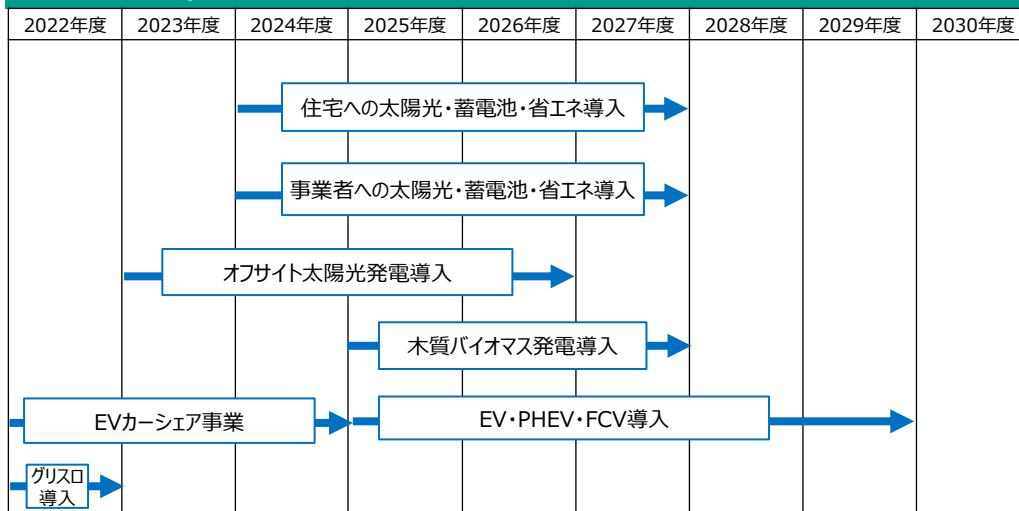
| 2022年度 | 2023年度 | 2024年度 | 2025年度 | 2026年度 | 2027年度 | 2028年度 | 2029年度 | 2030年度 |
|---|---|---|---|---|---|---|---|---|

住宅への太陽光・蓄電池・省エネ導入

事業者への太陽光・蓄電池・省エネ導入

オフサイト太陽光発電導入

木質バイオマス発電導入

EVカーシェア事業

EV・PHEV・FCV導入

グリスロ導入